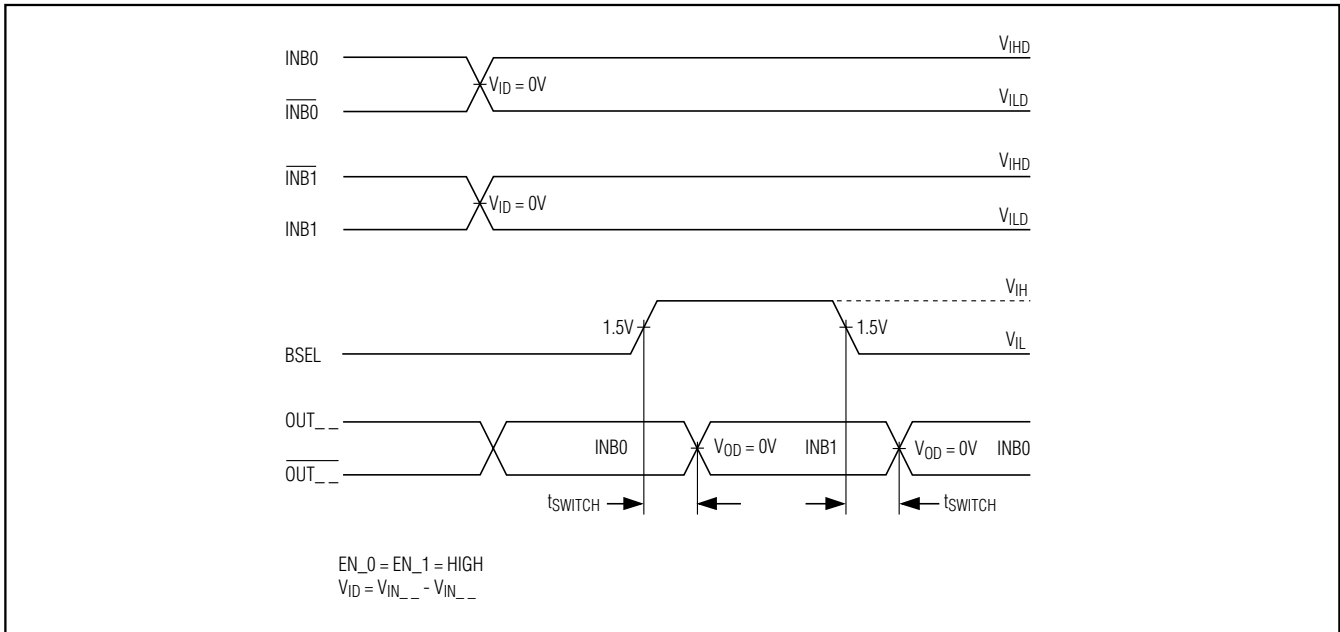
INB0

$\overline{INB0}$

$V_{ID} = 0V$

$V_{IHD}$

$V_{ILD}$

$\overline{INB1}$

INB1

$V_{ID} = 0V$

$V_{IHD}$

$V_{ILD}$

$V_{IH}$

1.5V

1.5V

BSEL

$V_{IL}$

OUT_ _

$\overline{OUT\_\_}$

INB0

$V_{OD} = 0V$

INB1

$V_{OD} = 0V$

INB0

$t_{SWITCH}$

$t_{SWITCH}$

EN_0 = EN_1 = HIGH
$V_{ID} = V_{IN\_\_} - V_{IN\_\_}$